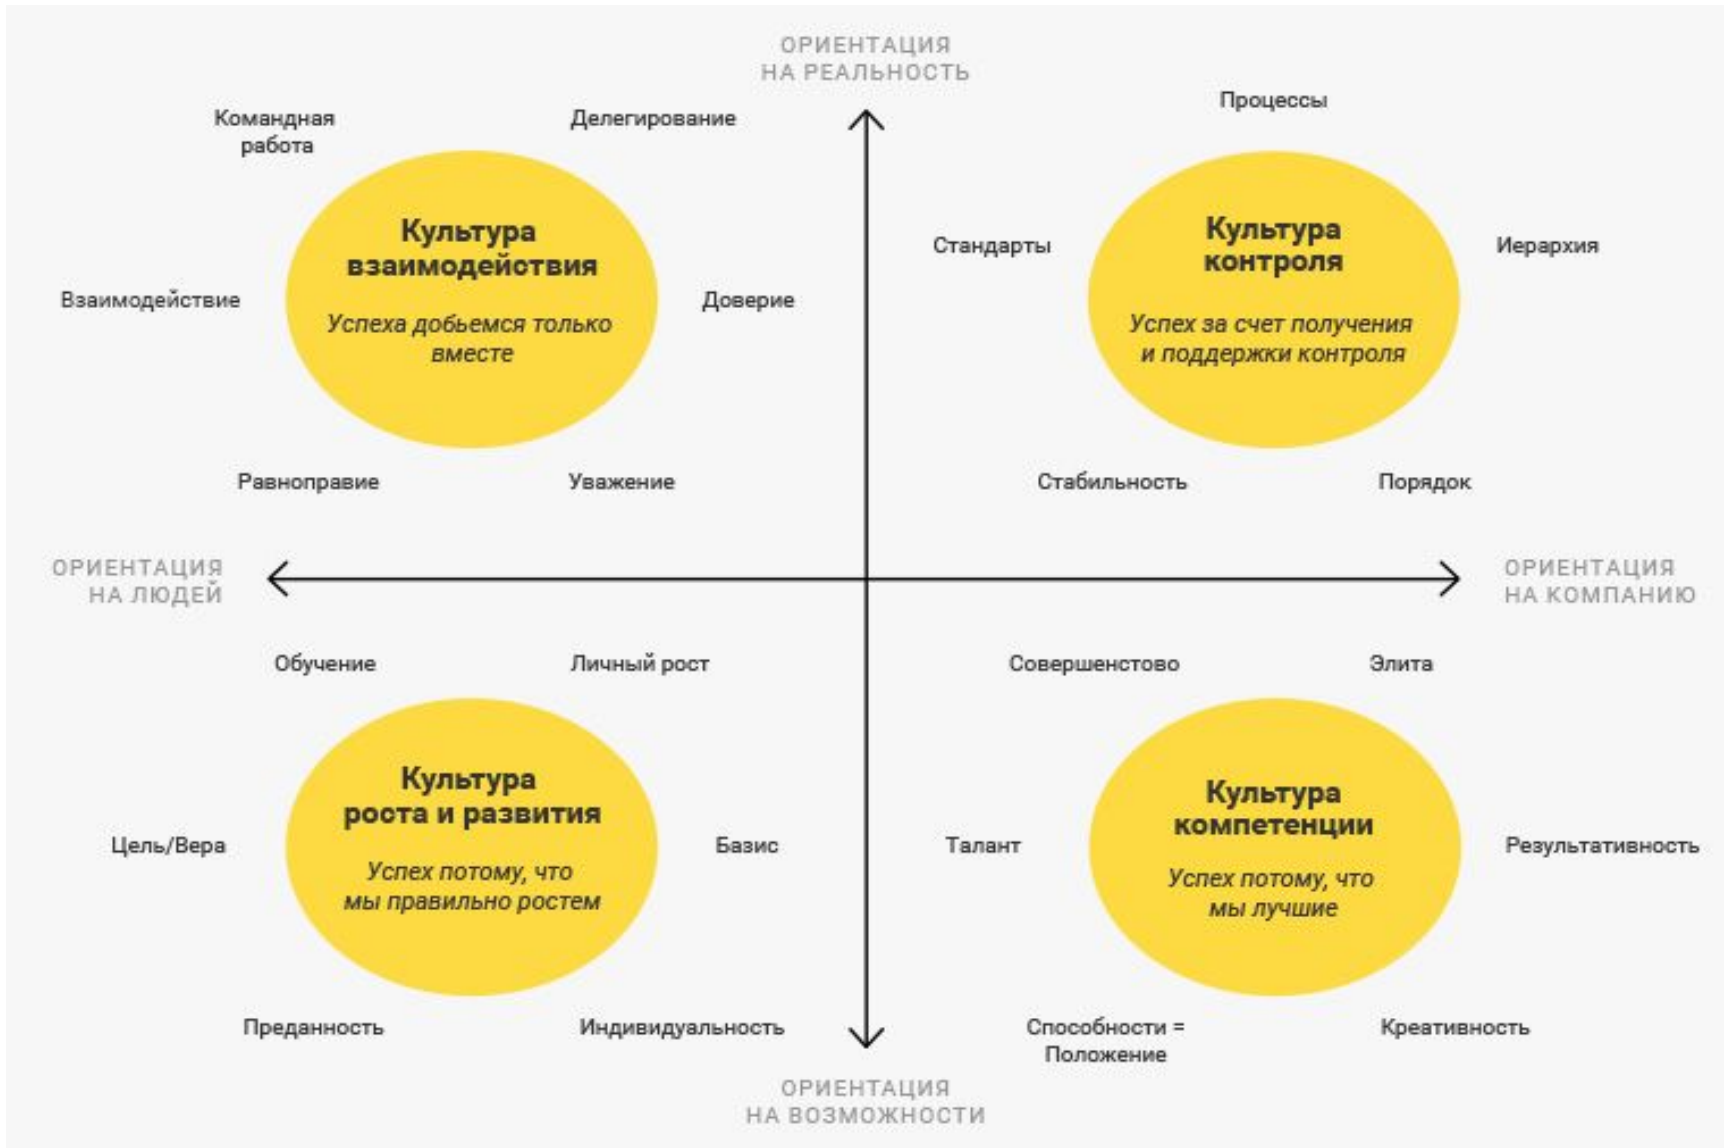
ОРИЕНТАЦИЯ НА РЕАЛЬНОСТЬ

Командная работа

Делегирование

Культура взаимодействия

Успеха добьемся только вместе

Взаимодействие

Доверие

Равноправие

Уважение

Процессы

Стандарты

Культура контроля

Успех за счет получения и поддержки контроля

Иерархия

Стабильность

Порядок

ОРИЕНТАЦИЯ НА ЛЮДЕЙ

ОРИЕНТАЦИЯ НА КОМПАНИЮ

Обучение

Личный рост

Культура роста и развития

Успех потому, что мы правильно ростем

Цель/Вера

Базис

Преданность

Индивидуальность

Совершенстово

Элита

Культура компетенции

Успех потому, что мы лучшие

Талант

Результативность

Способности = Положение

Креативность

ОРИЕНТАЦИЯ НА ВОЗМОЖНОСТИ